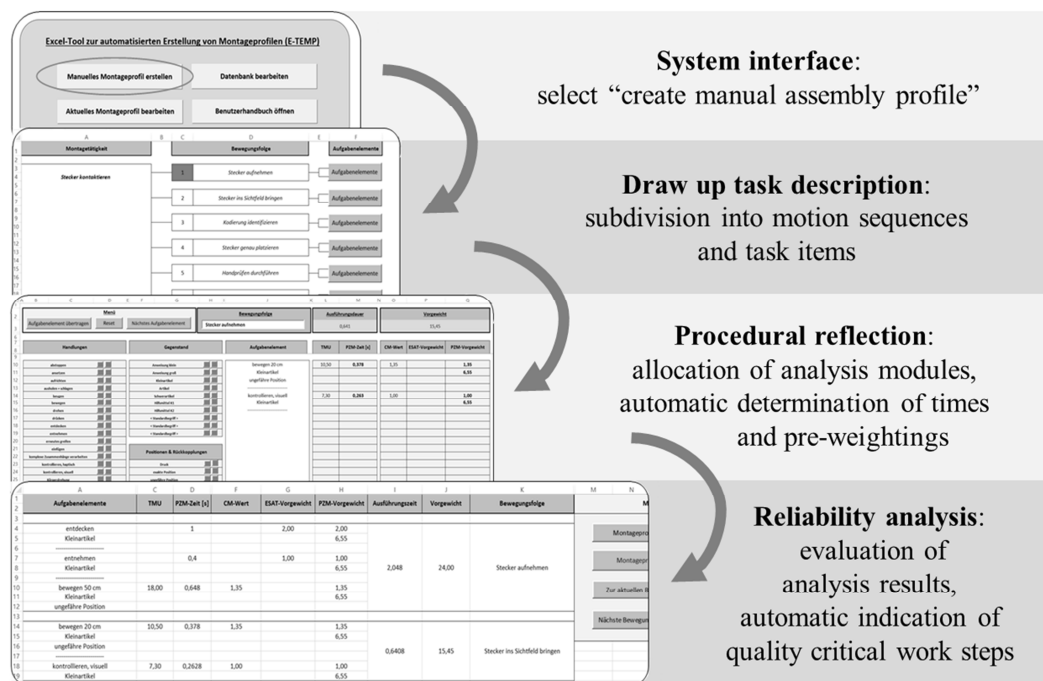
Excel-Tool zur automatisierten Erstellung von Montageprofilen (E-TEMP)

Manuelles Montageprofil erstellen

Datenbank bearbeiten

Aktuelles Montageprofil bearbeiten

Benutzerhandbuch öffnen

**System interface**: select "create manual assembly profile"

| | A | B | C | D | E | F |
|---|---|---|---|---|---|---|
| 1 | Montagetätigkeit | | | Bewegungsfolge | | Aufgabenelemente |
| 3 | Stecker kontaktieren | | 1 | Stecker aufnehmen | | Aufgabenelemente |
| 5 | | | 2 | Stecker ins Sichtfeld bringen | | Aufgabenelemente |
| 7 | | | 3 | Kodierung identifizieren | | Aufgabenelemente |
| 9 | | | 4 | Stecker genau platzieren | | Aufgabenelemente |
| 11 | | | 5 | Handprüfen durchführen | | Aufgabenelemente |

**Draw up task description**: subdivision into motion sequences and task items

Menü

Aufgabenelement übertragen | Reset | Nächstes Aufgabenelement

Bewegungsfolge: Stecker aufnehmen

Ausführungsdauer: 0,641

Vorgewicht: 15,45

Handlungen | Gegenstand | Aufgabenelemente | TMU | PZM-Zeit [s] | CM-Wert | ESAT-Vorgewicht | PZM-Vorgewicht

bewegen 20 cm, Kleinartikel, ungefähre Position | 10,50 | 0,378 | 1,35 | | 1,35, 6,55

kontrollieren, visuell, Kleinartikel | 7,30 | 0,263 | 1,00 | | 1,00, 6,55

Positionen & Rückkopplungen

**Procedural reflection**: allocation of analysis modules, automatic determination of times and pre-weightings

| | A | C | D | E | G | H | I | J | K |
|---|---|---|---|---|---|---|---|---|---|
| 1 | Aufgabenelemente | TMU | PZM-Zeit [s] | CM-Wert | ESAT-Vorgewicht | PZM-Vorgewicht | Ausführungszeit | Vorgewicht | Bewegungsfolge |
| 4 | entdecken | | 1 | | 2,00 | 2,00 | | | |
| 5 | Kleinartikel | | | | | 6,55 | | | |
| 7 | entnehmen | | 0,4 | | 1,00 | 1,00 | | | |
| 8 | Kleinartikel | | | | | 6,55 | 2,048 | 24,00 | Stecker aufnehmen |
| 10 | bewegen 50 cm | 18,00 | 0,648 | 1,35 | | 1,35 | | | |
| 11 | Kleinartikel | | | | | 6,55 | | | |
| 12 | ungefähre Position | | | | | | | | |
| 14 | bewegen 20 cm | 10,50 | 0,378 | 1,35 | | 1,35 | | | |
| 15 | Kleinartikel | | | | | 6,55 | | | |
| 16 | ungefähre Position | | | | | | 0,6408 | 15,45 | Stecker ins Sichtfeld bringen |
| 18 | kontrollieren, visuell | 7,30 | 0,2628 | 1,00 | | 1,00 | | | |
| 19 | Kleinartikel | | | | | 6,55 | | | |

Montagepro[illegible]

Montagepr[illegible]

Zur aktuellen B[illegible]

Nächste Bewegun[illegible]

**Reliability analysis**: evaluation of analysis results, automatic indication of quality critical work steps